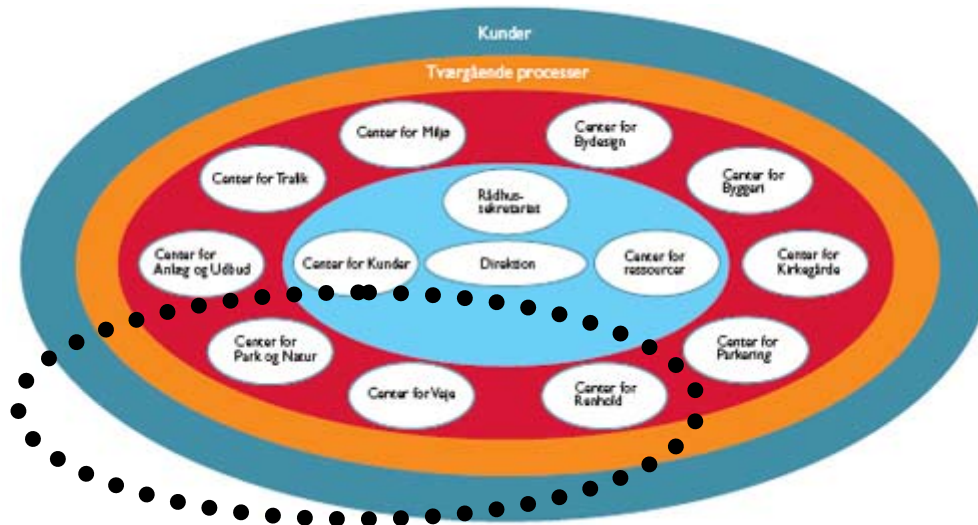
Kunder

Tværgående processer

Center for Miljø

Center for Bydesign

Center for Trafik

Center for Byggeri

Rådhus-sekretariat

Center for Anlæg og Udbud

Center for Kunder

Direktion

Center for ressourcer

Center for Kirkegårde

Center for Park og Natur

Center for Parkering

Center for Veje

Center for Renhold